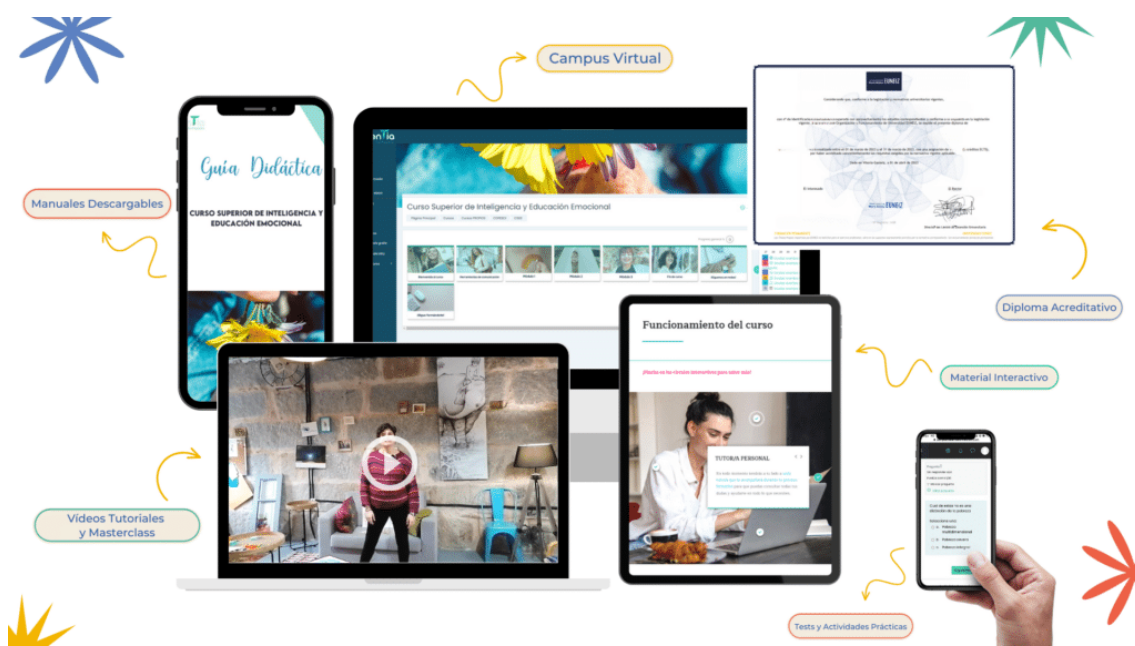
Campus Virtual

Manuales Descargables

Guía Didáctica

CURSO SUPERIOR DE INTELIGENCIA Y EDUCACIÓN EMOCIONAL

Curso Superior de Inteligencia y Educación Emocional

Diploma Acreditativo

Funcionamiento del curso

¡Pincha en las t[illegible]

TUTORÍA PERSONAL

Material Interactivo

Vídeos Tutoriales y Masterclass

Tests y Actividades Prácticas